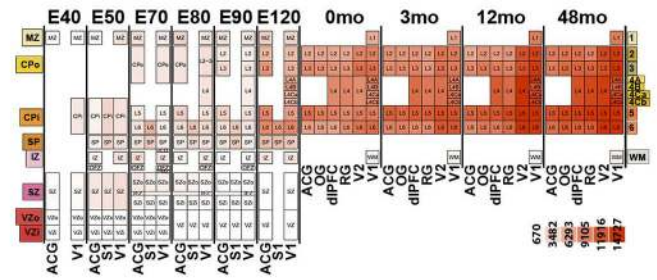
E40 E50 E70 E80 E90 E120 0mo 3mo 12mo 48mo

MZ
CPo
CPi
SP
IZ
SZ
VZo
VZi

MZ MZ MZ MZ MZ MZ MZ
L1 L1 L1 L1
CPo CPo CPo
L2-3 L2 L2 L2 L3 L3 L3 L4 L4 L4
L4A L4B L4Ca L4Cb
CPi CPi CPi CPi
L5 L5 L5 L5 L5 L5
L6 L6 L6 L6 L6 L6
SP SP SP SP SP SP SP SP
IZ IZ IZ IZ IZ IZ IZ IZ IZ
WM WM WM WM
SZ SZ SZo SZo SZo SZo SZo SZo
SZi SZi SZi SZi SZi SZi
VZo VZo VZo VZo
VZ VZ VZ VZ VZ VZ VZ VZ VZ

1
2
3
4A
4B
4Ca
4Cb
5
6
WM

ACG V1 ACG S1 V1 ACG S1 V1 ACG S1 V1 ACG S1 V1 ACG S1 V1
ACG OG dlPFC RG V2 V1 ACG OG dlPFC RG V2 V1 ACG OG dlPFC RG V2 V1 ACG OG dlPFC RG V2 V1

670
3482
6293
9105
11916
14727